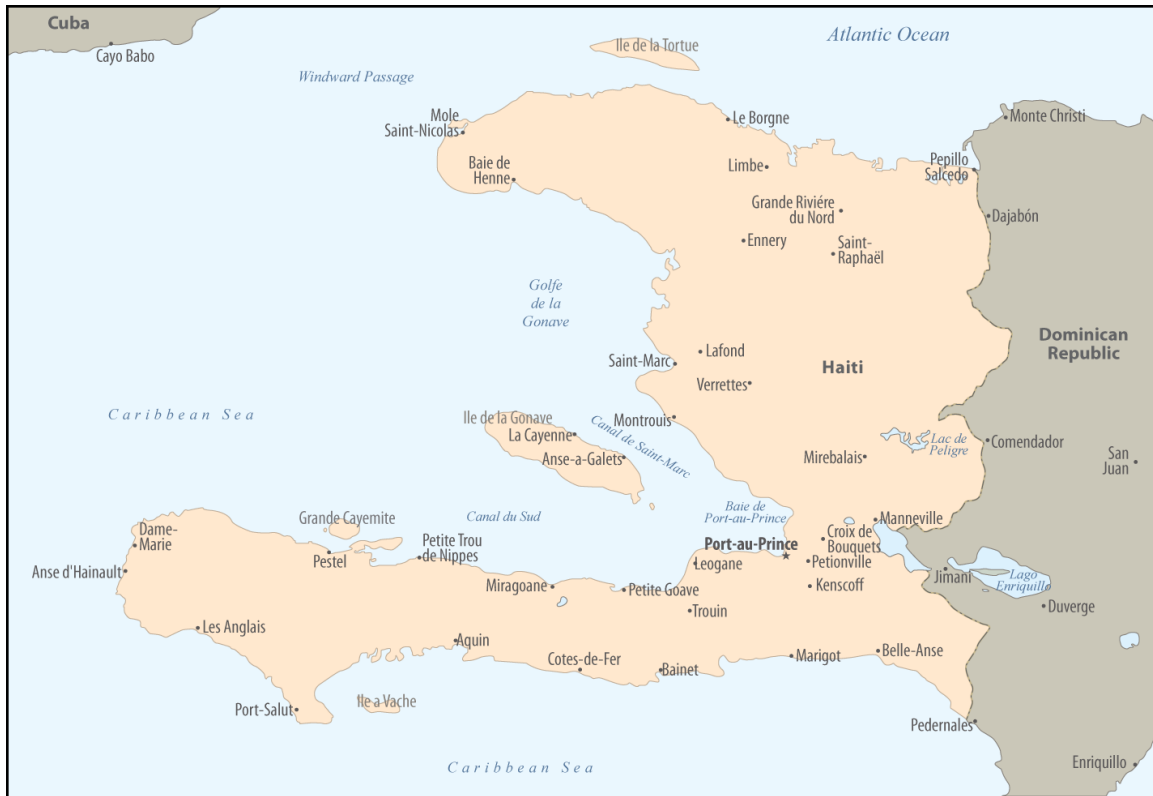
Cuba
Cayo Babo
Ile de la Tortue
Atlantic Ocean
Windward Passage
Mole Saint-Nicolas
Le Borgne
Monte Christi
Baie de Henne
Limbe
Pepillo Salcedo
Grande Riviére du Nord
Dajabón
Ennery
Saint-Raphaël
Golfe de la Gonave
Dominican Republic
Lafond
Saint-Marc
Haiti
Verrettes
Caribbean Sea
Montrouis
Ile de la Gonave
La Cayenne
Canal de Saint-Marc
Lac de Peligre
Comendador
Anse-a-Galets
Mirebalais
San Juan
Grande Cayemite
Canal du Sud
Baie de Port-au-Prince
Manneville
Dame-Marie
Petite Trou de Nippes
Port-au-Prince
Croix de Bouquets
Pestel
Leogane
Petionville
Anse d'Hainault
Jimani
Lago Enriquillo
Miragoane
Petite Goave
Kenscoff
Duverge
Trouin
Les Anglais
Aquin
Marigot
Belle-Anse
Cotes-de-Fer
Bainet
Port-Salut
Ile a Vache
Pedernales
Caribbean Sea
Enriquillo